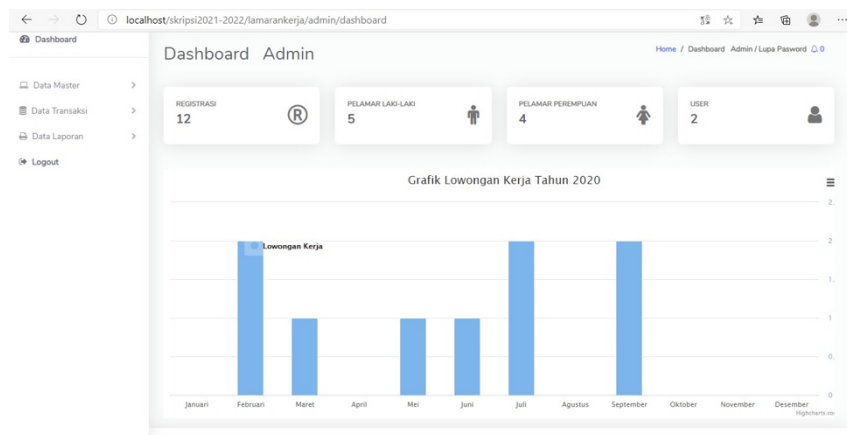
localhost/skripsi2021-2022/lamarankerja/admin/dashboard

Dashboard

Data Master >
Data Transaksi >
Data Laporan >
Logout

Dashboard Admin

Home / Dashboard Admin / Lupa Pasword 0

| REGISTRASI 12 | PELAMAR LAKI-LAKI 5 | PELAMAR PEREMPUAN 4 | USER 2 |
|---|---|---|---|

Grafik Lowongan Kerja Tahun 2020

Lowongan Kerja

2.
2
1.
1
0.
0

Januari Februari Maret April Mei Juni Juli Agustus September Oktober November Desember

Highcharts.co